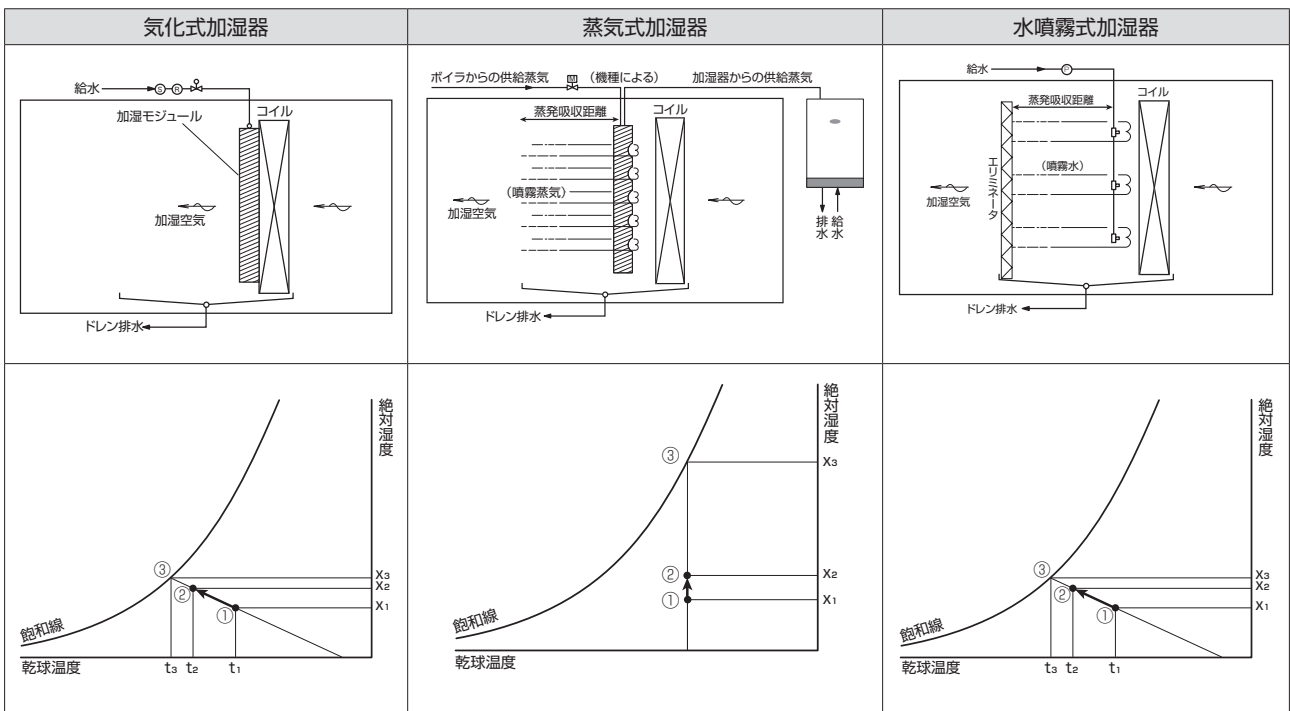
| 気化式加湿器 | 蒸気式加湿器 | 水噴霧式加湿器 |
|---|---|---|
| 給水 Ⓢ Ⓡ 加湿モジュール コイル 加湿空気 ドレン排水 | ボイラからの供給蒸気 Ⓜ (機種による) 加湿器からの供給蒸気 蒸発吸収距離 コイル (噴霧蒸気) 加湿空気 排水 給水 ドレン排水 | 給水 Ⓟ 蒸発吸収距離 コイル エリミネータ (噴霧水) 加湿空気 ドレン排水 |
| 絶対湿度 ③ ② ① $x_3$ $x_2$ $x_1$ 飽和線 乾球温度 $t_3$ $t_2$ $t_1$ | 絶対湿度 ③ $x_3$ ② $x_2$ ① $x_1$ 飽和線 乾球温度 | 絶対湿度 ③ ② ① $x_3$ $x_2$ $x_1$ 飽和線 乾球温度 $t_3$ $t_2$ $t_1$ |